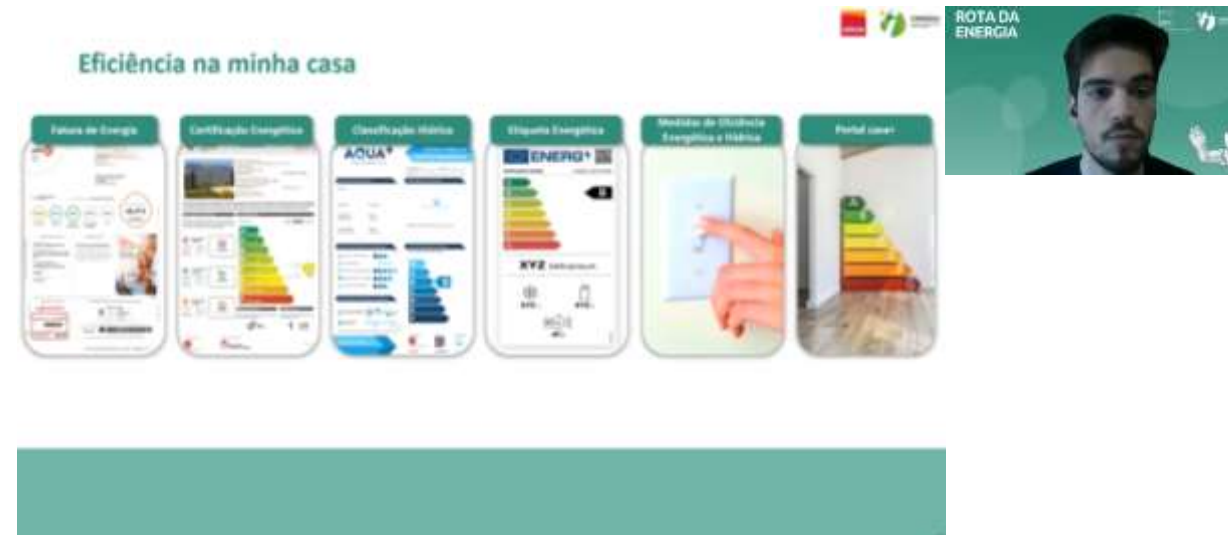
ROTA DA ENERGIA

Eficiência na minha casa

Fatura de Energia

Certificação Energética

Classificação Hídrica

Etiqueta Energética

Medidas de Eficiência Energética e Hídrica

Portal casa+

AQUA+

ENERG

XYZ